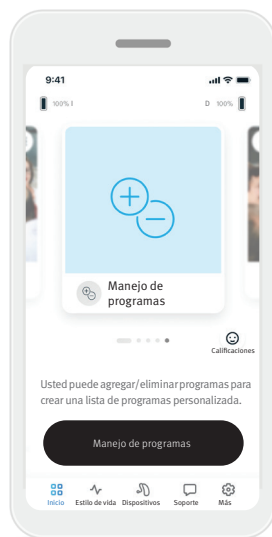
9:41

100% I

D 100%

Manejo de programas

Calificaciones

Usted puede agregar/eliminar programas para crear una lista de programas personalizada.

Manejo de programas

Inicio
Estilo de vida
Dispositivos
Soporte
Más